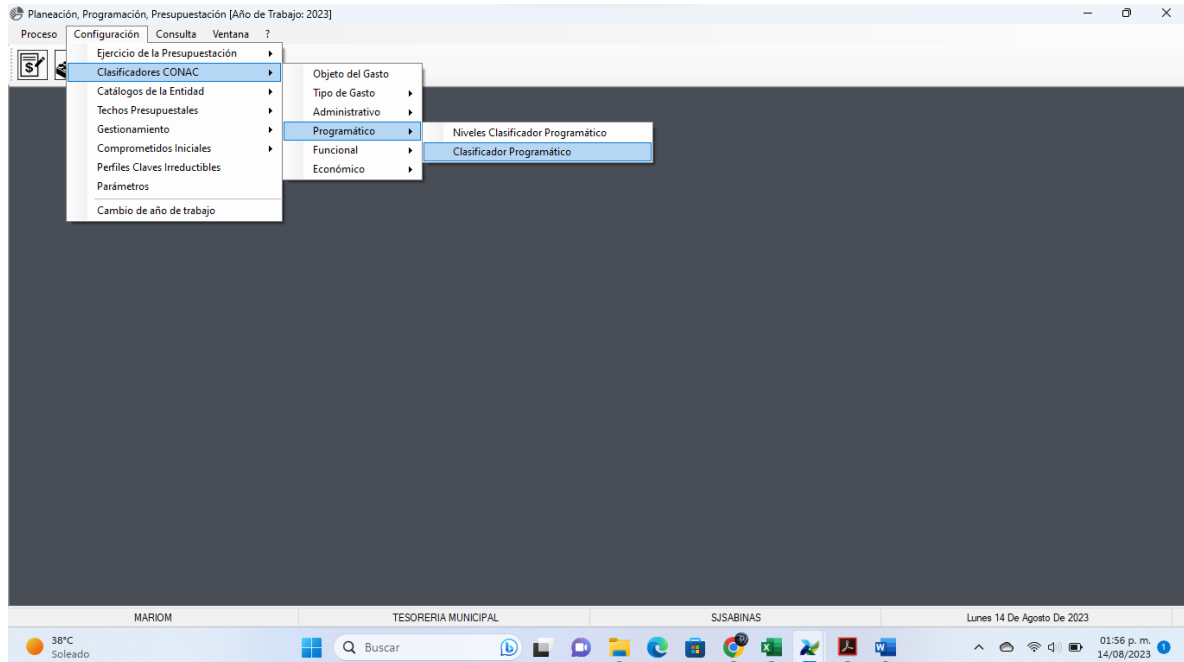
Planeación, Programación, Presupuestación [Año de Trabajo: 2023]

Proceso Configuración Consulta Ventana ?

Ejercicio de la Presupuestación
Clasificadores CONAC
Catálogos de la Entidad
Techos Presupuestales
Gestionamiento
Comprometidos Iniciales
Perfiles Claves Irreductibles
Parámetros
Cambio de año de trabajo

Objeto del Gasto
Tipo de Gasto
Administrativo
Programático
Funcional
Económico

Niveles Clasificador Programático
Clasificador Programático

| MARIOM | TESORERIA MUNICIPAL | SJSABINAS | Lunes 14 De Agosto De 2023 |
|---|---|---|---|

38°C
Soleado

Buscar

01:56 p. m.
14/08/2023
1